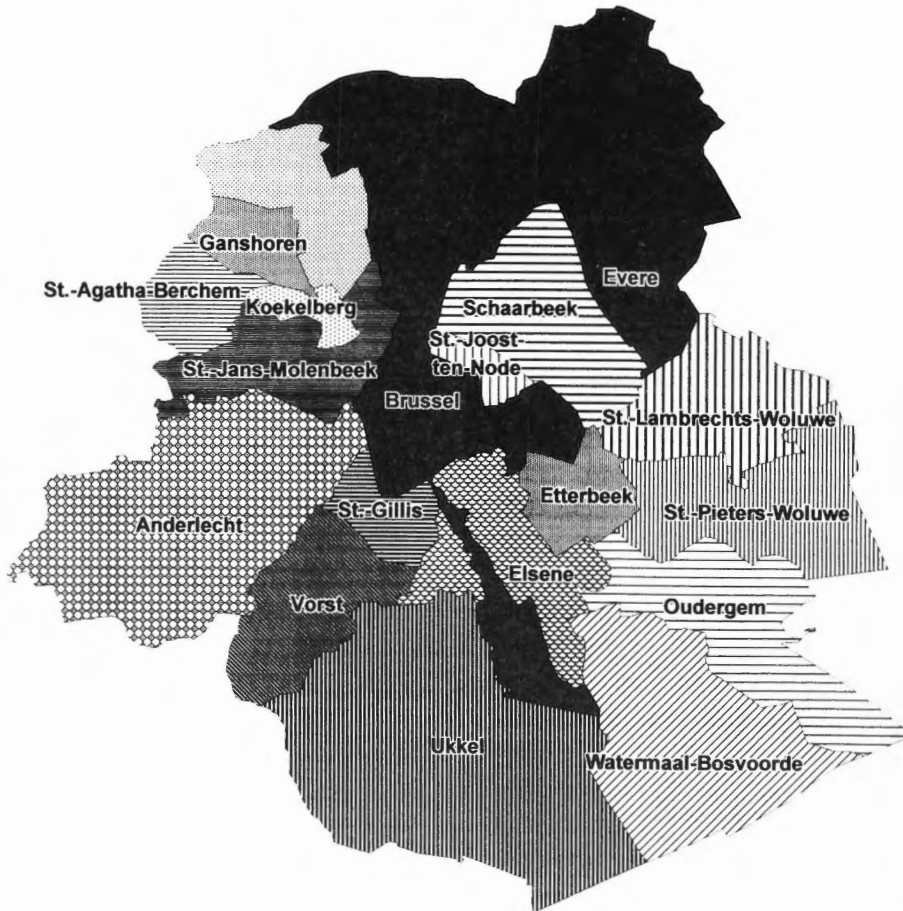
Ganshoren

St.-Agatha-Berchem

Koekelberg

Evere

Schaarbeek

St.-Joost-ten-Node

St.-Jans-Molenbeek

Brussel

St.-Lambrechts-Woluwe

Etterbeek

St.-Gillis

Anderlecht

St.-Pieters-Woluwe

Elsene

Vorst

Oudergem

Ukkel

Watermaal-Bosvoorde